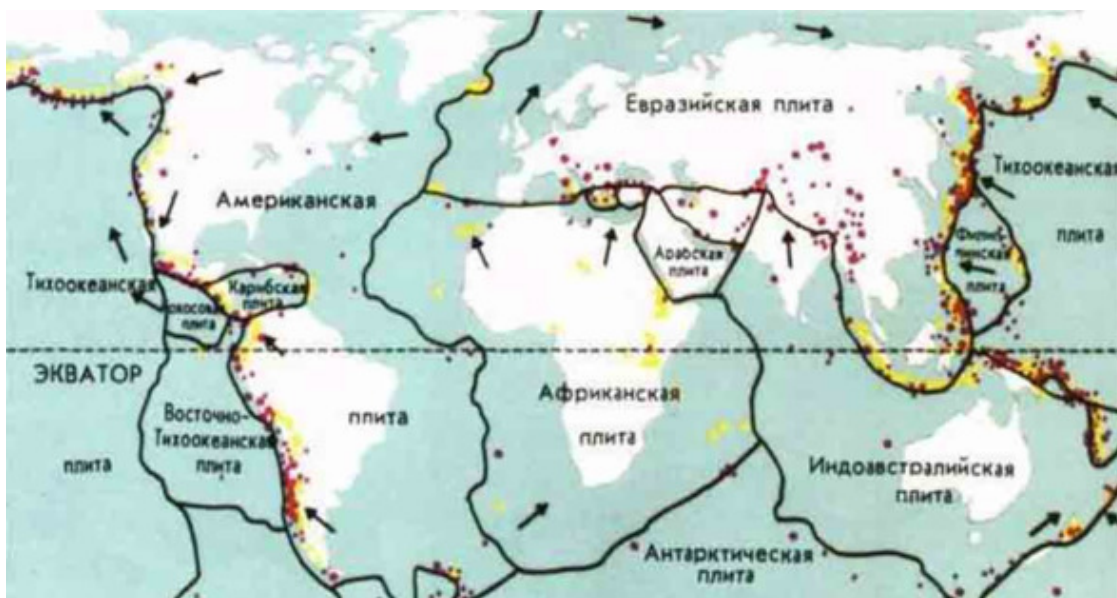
Евразийская плита

Тихоокеанская

плита

Американская

Филиппинская плита

Арабская плита

Тихоокеанская

Кокосова плита

Карибская плита

ЭКВАТОР

Восточно-Тихоокеанская плита

плита

плита

Африканская плита

Индоавстралийская плита

Антарктическая плита